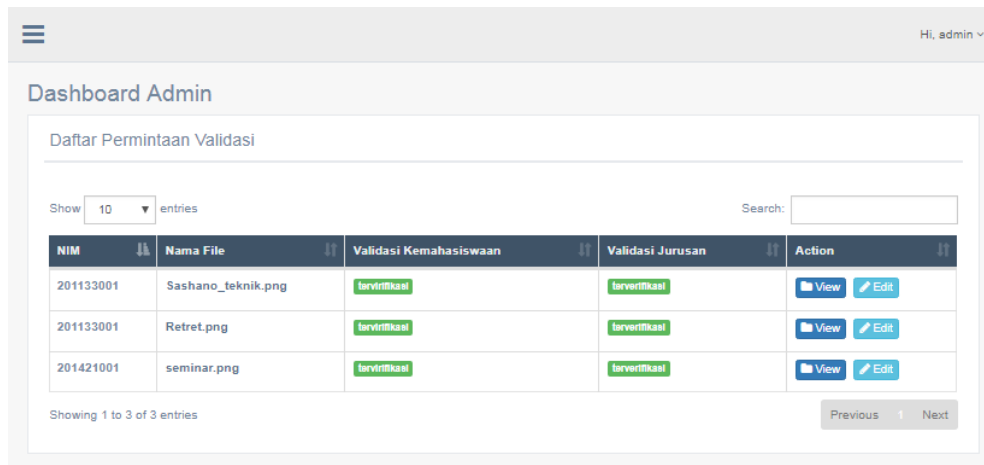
Hi, admin

Dashboard Admin

Daftar Permintaan Validasi

Show 10 entries

Search:

| NIM | Nama File | Validasi Kemahasiswaan | Validasi Jurusan | Action |
|---|---|---|---|---|
| 201133001 | Sashano_teknik.png | terverifikasi | terverifikasi | View Edit |
| 201133001 | Retret.png | terverifikasi | terverifikasi | View Edit |
| 201421001 | seminar.png | terverifikasi | terverifikasi | View Edit |

Showing 1 to 3 of 3 entries

Previous 1 Next